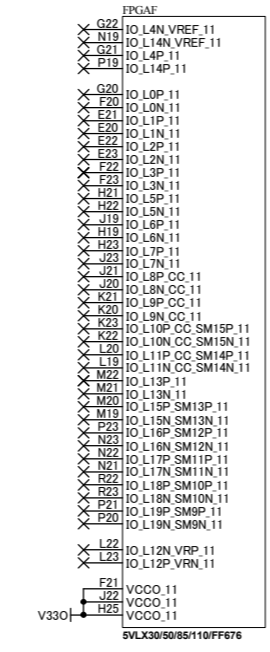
FPGAF

G22 IO_L4N_VREF_11
N19 IO_L14N_VREF_11
G21 IO_L4P_11
P19 IO_L14P_11

G20 IO_L0P_11
F20 IO_L0N_11
E21 IO_L1P_11
E20 IO_L1N_11
E22 IO_L2P_11
E23 IO_L2N_11
F22 IO_L3P_11
F23 IO_L3N_11
H21 IO_L5P_11
H22 IO_L5N_11
J19 IO_L6P_11
H19 IO_L6N_11
H23 IO_L7P_11
J23 IO_L7N_11
J21 IO_L8P_CC_11
J20 IO_L8N_CC_11
K21 IO_L9P_CC_11
K20 IO_L9N_CC_11
K23 IO_L10P_CC_SM15P_11
K22 IO_L10N_CC_SM15N_11
L20 IO_L11P_CC_SM14P_11
L19 IO_L11N_CC_SM14N_11
M22 IO_L13P_11
M21 IO_L13N_11
M20 IO_L15P_SM13P_11
M19 IO_L15N_SM13N_11
P23 IO_L16P_SM12P_11
N23 IO_L16N_SM12N_11
N22 IO_L17P_SM11P_11
N21 IO_L17N_SM11N_11
R22 IO_L18P_SM10P_11
R23 IO_L18N_SM10N_11
P21 IO_L19P_SM9P_11
P20 IO_L19N_SM9N_11

L22 IO_L12N_VRP_11
L23 IO_L12P_VRN_11

F21 VCCO_11
J22 VCCO_11
V33O H25 VCCO_11

5VLX30/50/85/110/FF676